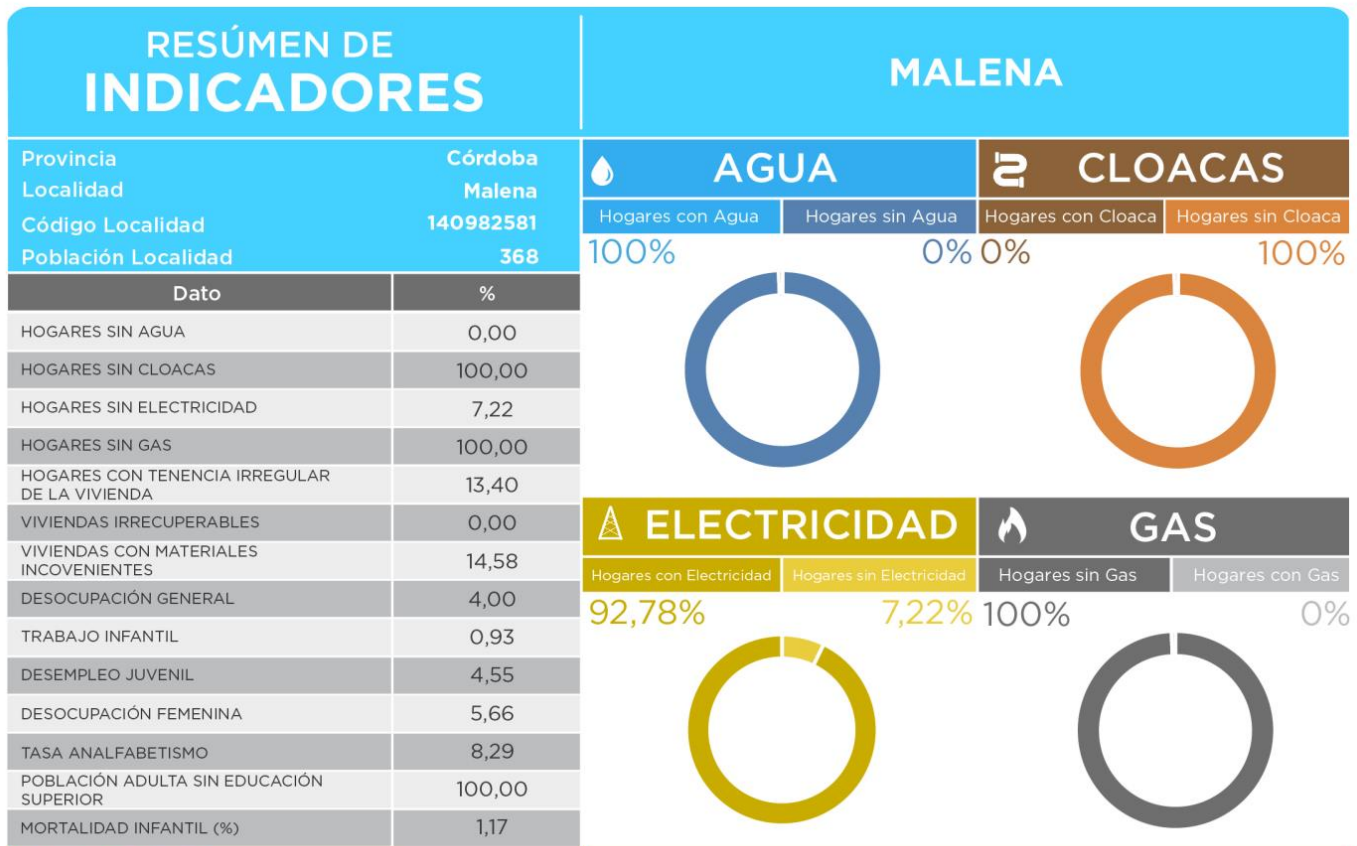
RESÚMEN DE
INDICADORES

MALENA

| | |
|---|---|
| Provincia | Córdoba |
| Localidad | Malena |
| Código Localidad | 140982581 |
| Población Localidad | 368 |

| Dato | % |
|---|---|
| HOGARES SIN AGUA | 0,00 |
| HOGARES SIN CLOACAS | 100,00 |
| HOGARES SIN ELECTRICIDAD | 7,22 |
| HOGARES SIN GAS | 100,00 |
| HOGARES CON TENENCIA IRREGULAR DE LA VIVIENDA | 13,40 |
| VIVIENDAS IRRECUPERABLES | 0,00 |
| VIVIENDAS CON MATERIALES INCOVENIENTES | 14,58 |
| DESOCUPACIÓN GENERAL | 4,00 |
| TRABAJO INFANTIL | 0,93 |
| DESEMPLEO JUVENIL | 4,55 |
| DESOCUPACIÓN FEMENINA | 5,66 |
| TASA ANALFABETISMO | 8,29 |
| POBLACIÓN ADULTA SIN EDUCACIÓN SUPERIOR | 100,00 |
| MORTALIDAD INFANTIL (%) | 1,17 |

AGUA
Hogares con Agua
Hogares sin Agua
100%
0%

CLOACAS
Hogares con Cloaca
Hogares sin Cloaca
0%
100%

ELECTRICIDAD
Hogares con Electricidad
Hogares sin Electricidad
92,78%
7,22%

GAS
Hogares sin Gas
Hogares con Gas
100%
0%